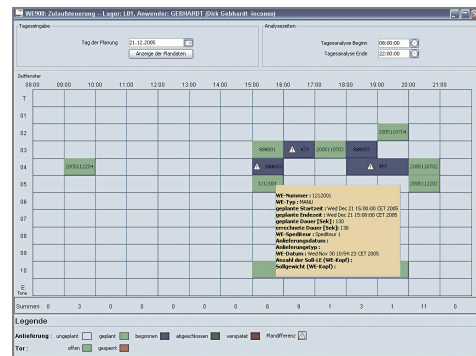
WE900: Zulaufsteuerung - Lager: L01, Anwender: GEBHARDT (Dirk Gebhardt -inconso)

Tageseingabe
Tag der Planung 21.12.2005
Anzeige der Mandanten

Analysezeiten
Tagesanalyse Beginn 08:00:00
Tagesanalyse Ende 22:00:00

Zeitfenster
08:00 09:00 10:00 11:00 12:00 13:00 14:00 15:00 16:00 17:00 18:00 19:00 20:00 21:00

T
01
02
03
04
05
06
07
08
09
10
E
Tore

200512/0754
988001 479 200510/0701 988001
200512/1234 988002 479 497 200510/0703
121200 200512/1232

WE-Nummer : 121200
WE-Typ : MANU
geplante Startzeit : Wed Dec 21 15:00:00 CET 2005
geplante Endezeit : Wed Dec 21 15:00:00 CET 2005
geplante Dauer [Sek]: 130
errechnete Dauer [Sek]: 130
WE-Spediteur : Spediteur 1
Anlieferungsdatum :
Anlieferungstyp :
WE-Datum : Wed Nov 30 10:59:23 CET 2005
Anzahl der Soll-LE (WE-Kopf) :
Sollgewicht (WE-Kopf) :

Summen 0 3 0 0 0 0 0 6 9 1 3 1 11 0

Legende
Anlieferung : ungeplant geplant begonnen abgeschlossen verspätet Pondifferenz
Tor : offen gesperrt